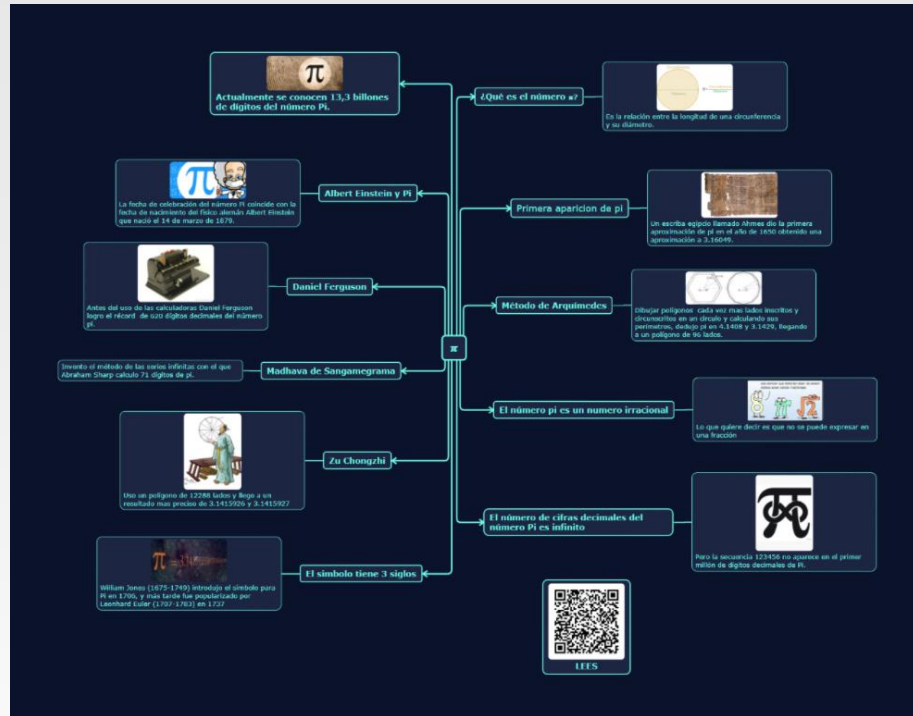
π

Actualmente se conocen 13,3 billones de dígitos del número Pi.

¿Qué es el número π?

Es la relación entre la longitud de una circunferencia y su diámetro.

Albert Einstein y Pi

La fecha de celebración del número Pi coincide con la fecha de nacimiento del físico alemán Albert Einstein que nació el 14 de marzo de 1879.

Primera aparicion de pi

Un escriba egipcio llamado Ahmes dio la primera aproximación de pi en el año de 1650 obteniendo una aproximación a 3.16049.

Daniel Ferguson

Antes del uso de las calculadoras Daniel Ferguson logro el récord de 620 dígitos decimales del número pi.

Método de Arquímedes

Dibujar polígonos cada vez mas lados inscritos y circunscritos en un círculo y calculando sus perímetros, dedujo pi en 4.1408 y 3.1429, llegando a un polígono de 96 lados.

Invento el método de las series infinitas con el que Abraham Sharp calculo 71 dígitos de pi.

Madhava de Sangamagrama

El número pi es un numero irracional

Lo que quiere decir es que no se puede expresar en una fracción

Zu Chongzhi

Uso un polígono de 12288 lados y llego a un resultado mas preciso de 3.1415926 y 3.1415927

El número de cifras decimales del número Pi es infinito

Pero la secuencia 123456 no aparece en el primer millón de dígitos decimales de Pi.

El símbolo tiene 3 siglos

William Jones (1675-1749) introdujo el símbolo para Pi en 1706, y más tarde fue popularizado por Leonhard Euler (1707-1783) en 1737

LEES